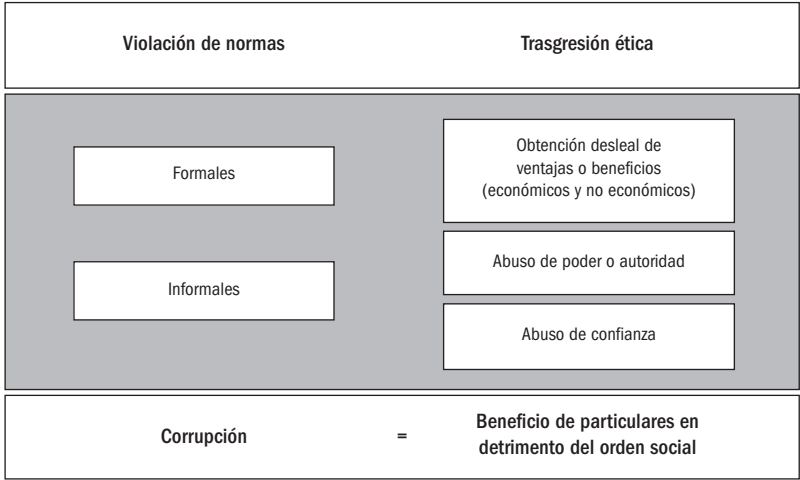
Violación de normas

Trasgresión ética

Formales

Informales

Obtención desleal de ventajas o beneficios (económicos y no económicos)

Abuso de poder o autoridad

Abuso de confianza

Corrupción = Beneficio de particulares en detrimento del orden social